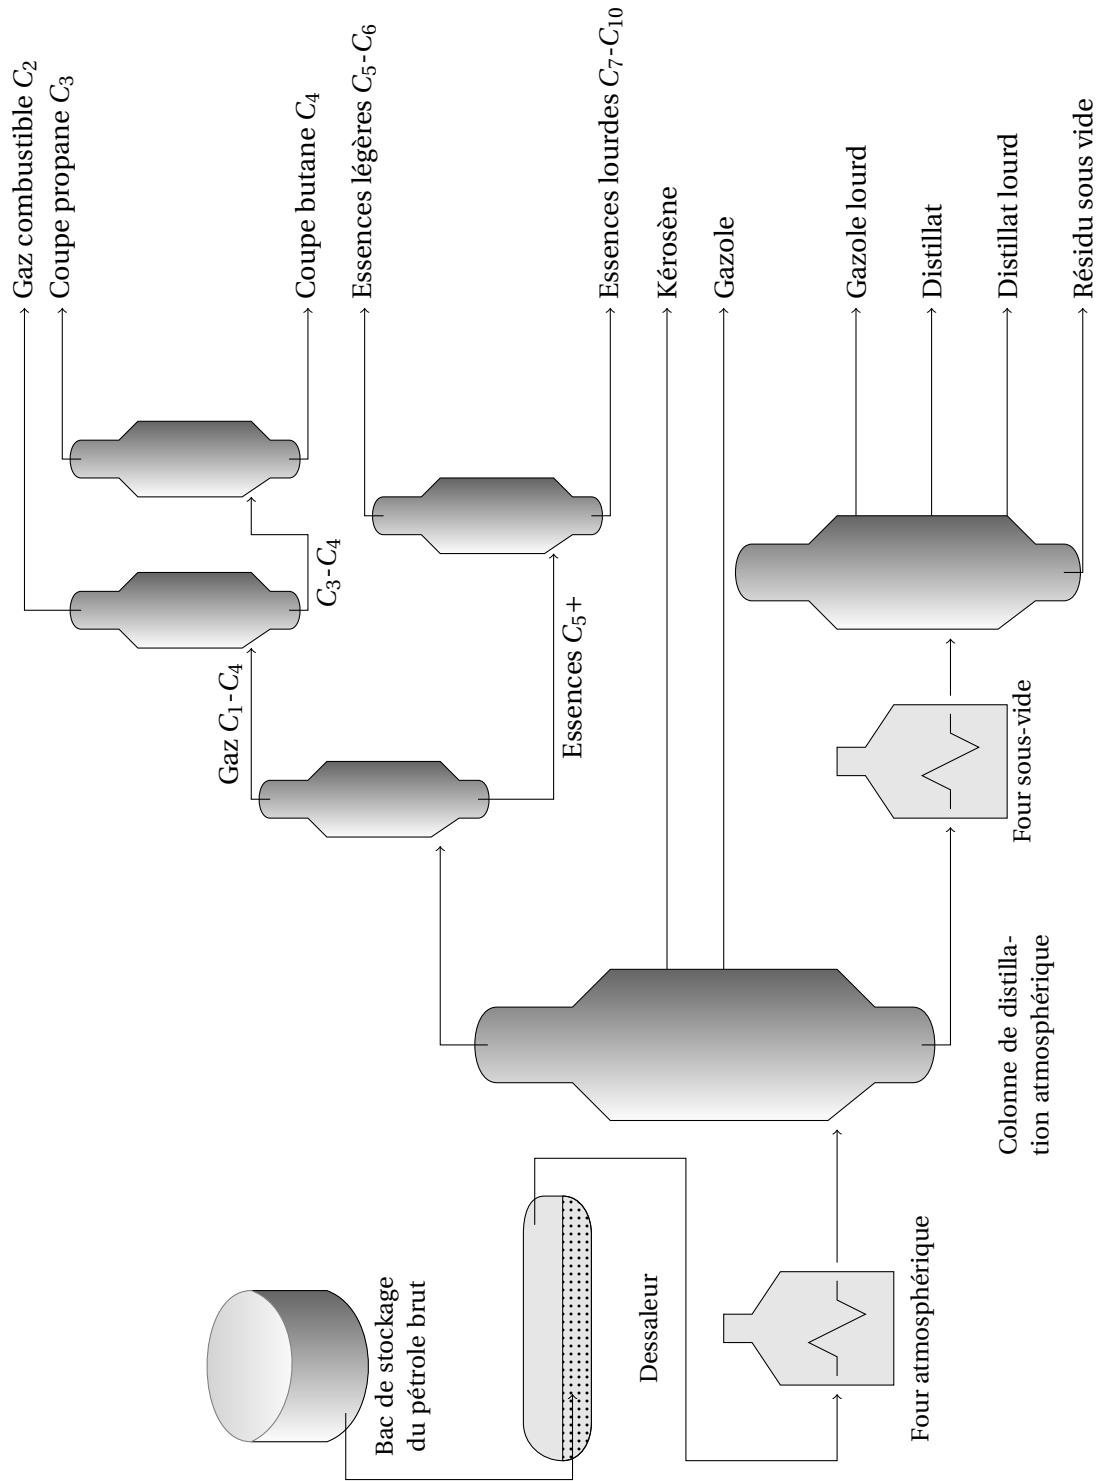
Gaz combustible $C_2$
Coupe propane $C_3$
Coupe butane $C_4$
Essences légères $C_5$-$C_6$
Essences lourdes $C_7$-$C_{10}$
Kérosène
Gazole
Gazole lourd
Distillat
Distillat lourd
Résidu sous vide

$C_3$-$C_4$
Gaz $C_1$-$C_4$
Essences $C_5$+

Bac de stockage du pétrole brut
Dessaleur
Four atmosphérique
Colonne de distillation atmosphérique
Four sous-vide